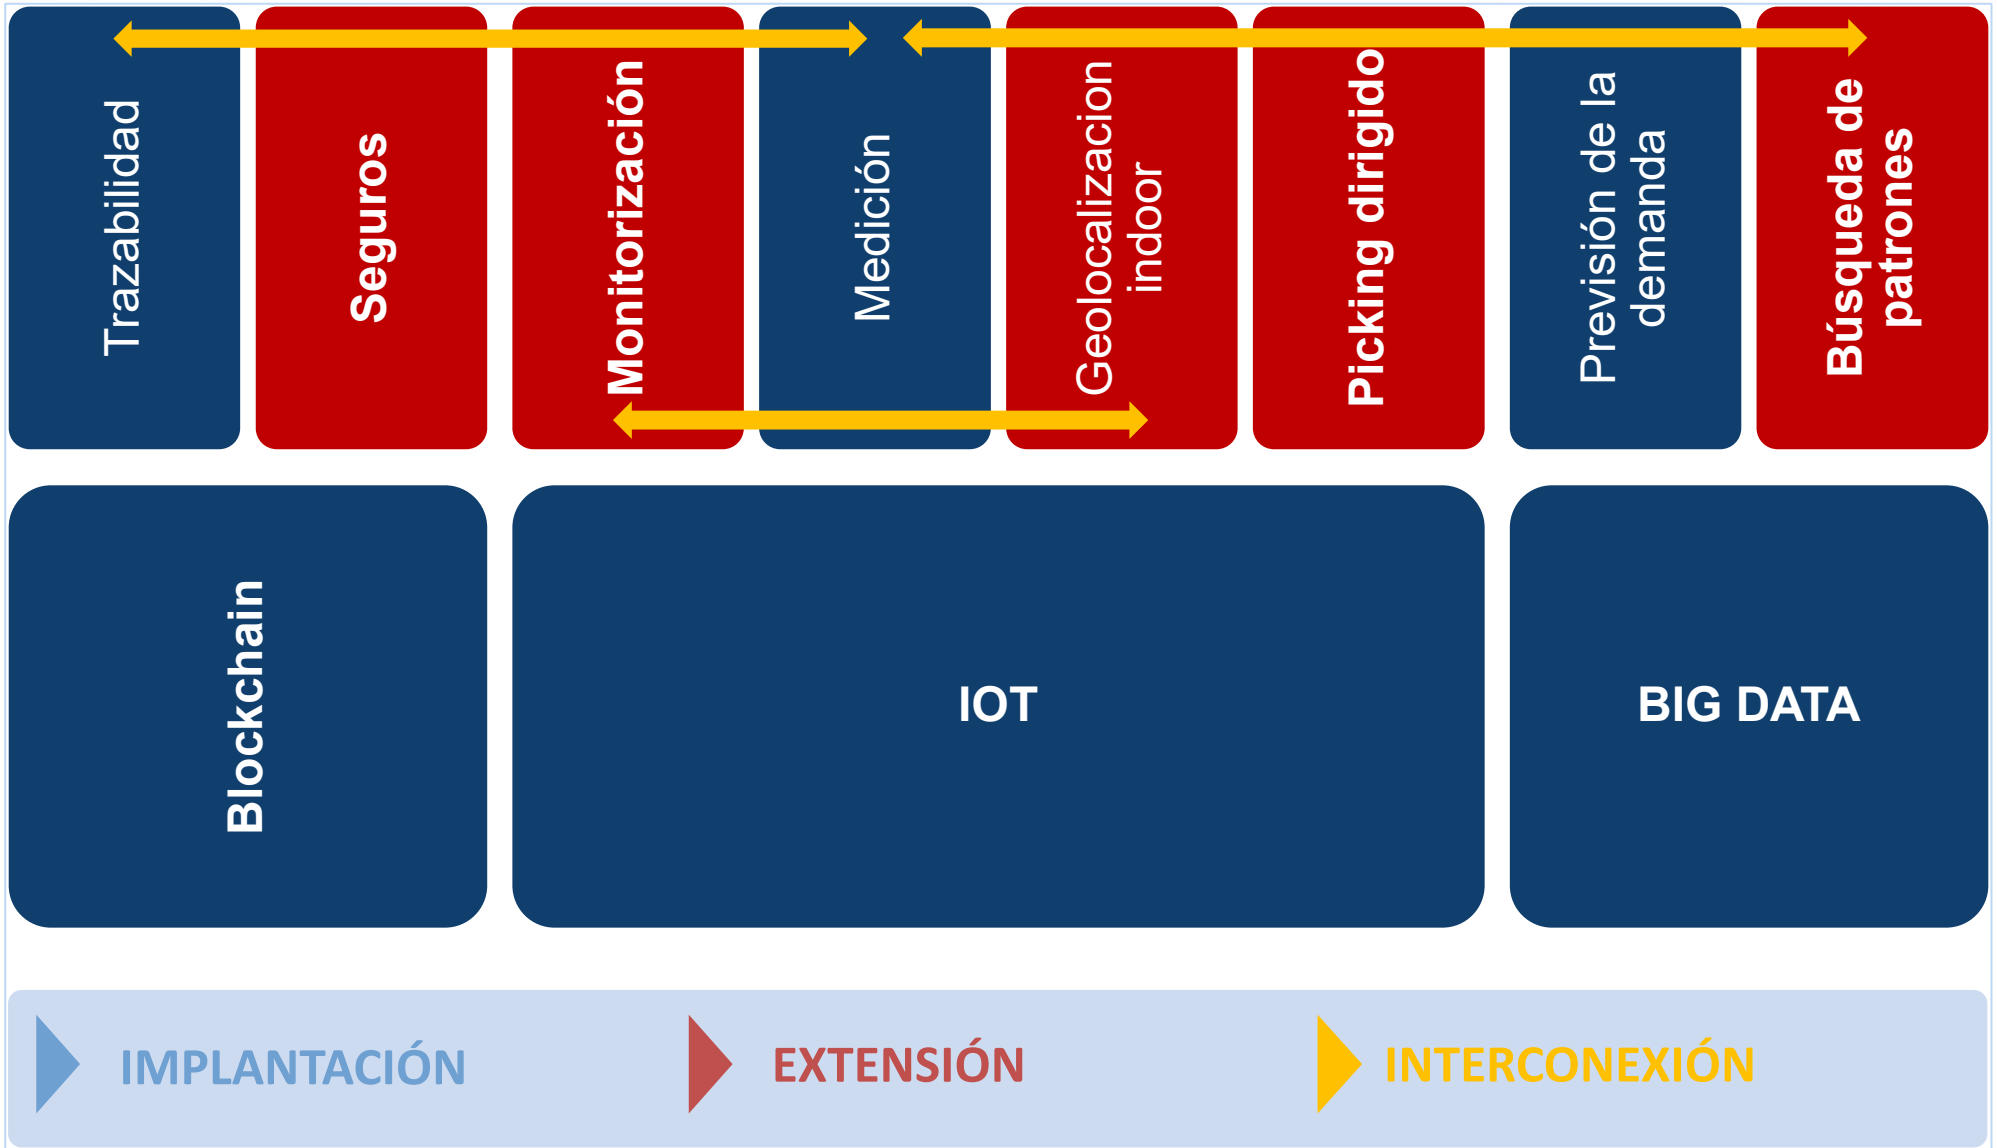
Trazabilidad

Seguros

Monitorización

Medición

Geolocalizacion indoor

Picking dirigido

Previsión de la demanda

Búsqueda de patrones

Blockchain

IOT

BIG DATA

IMPLANTACIÓN

EXTENSIÓN

INTERCONEXIÓN